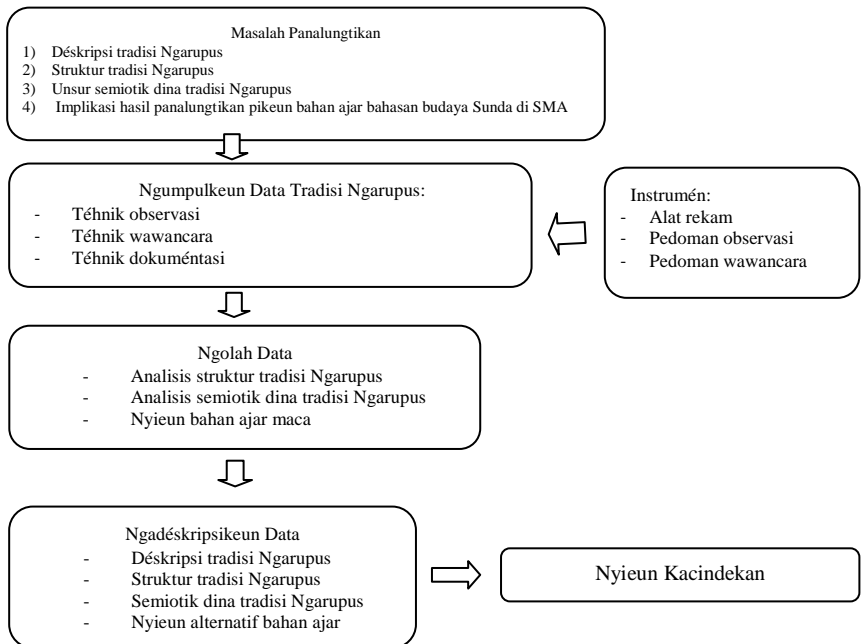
Masalah Panalungtikan
1) Déskripsi tradisi Ngarupus
2) Struktur tradisi Ngarupus
3) Unsur semiotik dina tradisi Ngarupus
4) Implikasi hasil panalungtikan pikeun bahan ajar bahasan budaya Sunda di SMA

Ngumpulkeun Data Tradisi Ngarupus:
- Téhnik observasi
- Téhnik wawancara
- Téhnik dokuméntasi

Instrumén:
- Alat rekam
- Pedoman observasi
- Pedoman wawancara

Ngolah Data
- Analisis struktur tradisi Ngarupus
- Analisis semiotik dina tradisi Ngarupus
- Nyieun bahan ajar maca

Ngadéskripsikeun Data
- Déskripsi tradisi Ngarupus
- Struktur tradisi Ngarupus
- Semiotik dina tradisi Ngarupus
- Nyieun alternatif bahan ajar

Nyieun Kacindekan